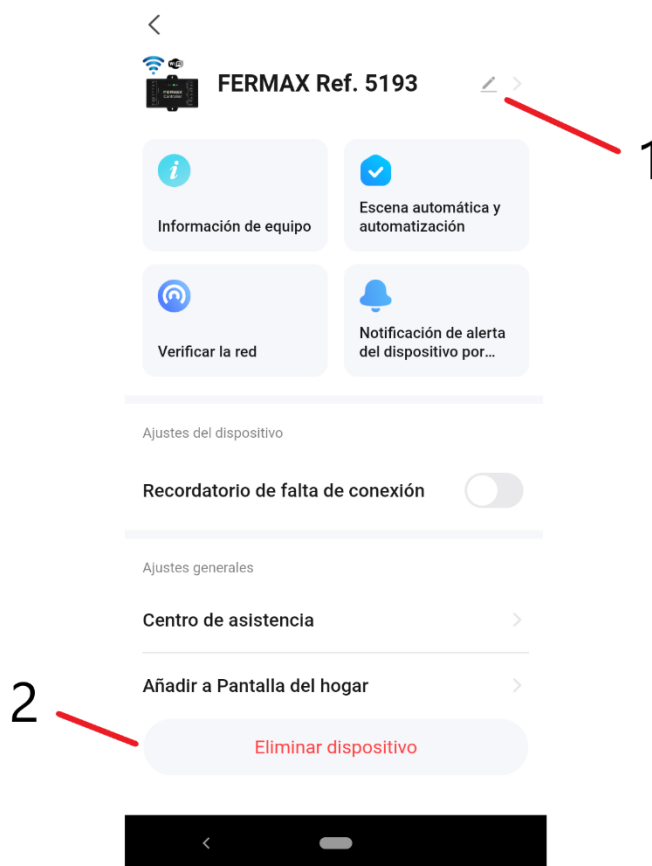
FERMAX Ref. 5193

1

Información de equipo

Escena automática y automatización

Verificar la red

Notificación de alerta del dispositivo por...

Ajustes del dispositivo

Recordatorio de falta de conexión

Ajustes generales

Centro de asistencia

Añadir a Pantalla del hogar

2

Eliminar dispositivo